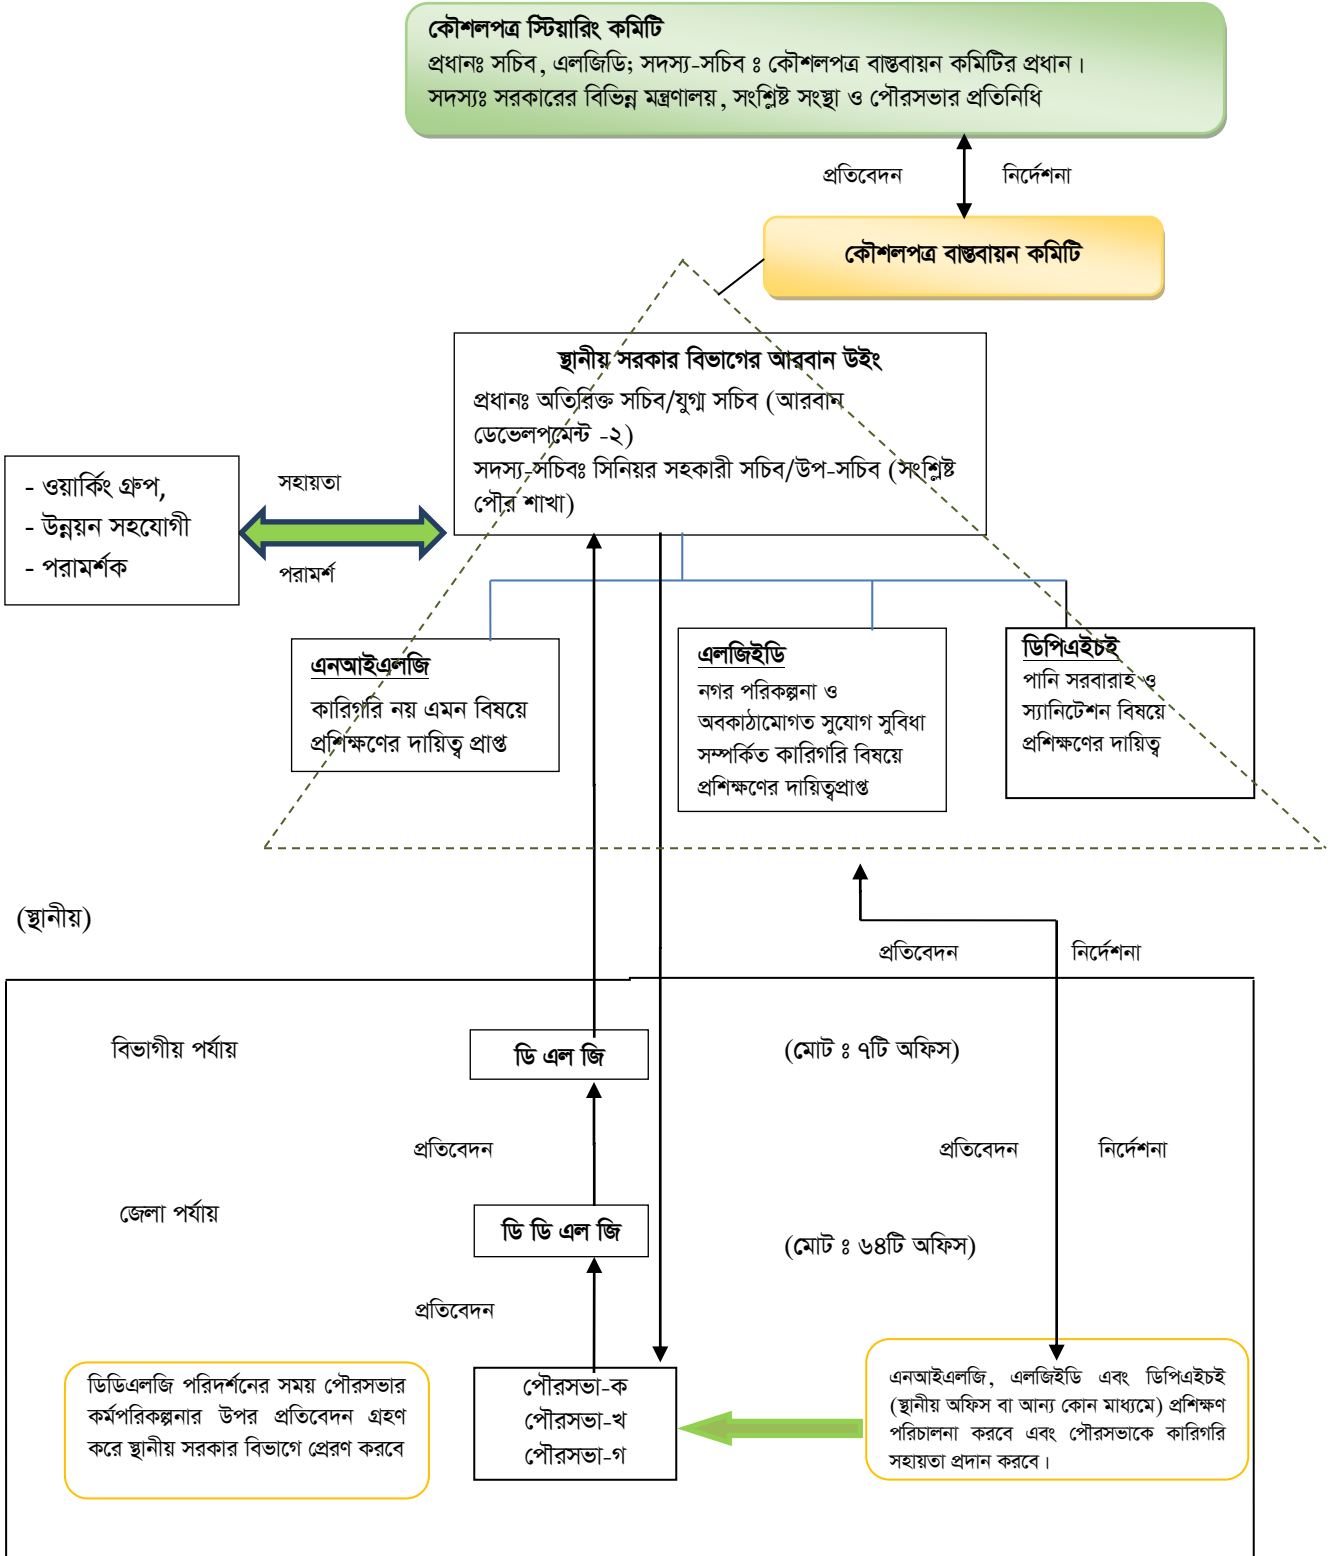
কৌশলপত্র স্টিয়ারিং কমিটি
প্রধানঃ সচিব, এলজিডি; সদস্য-সচিব ঃ কৌশলপত্র বাস্তবায়ন কমিটির প্রধান।
সদস্যঃ সরকারের বিভিন্ন মন্ত্রণালয়, সংশ্লিষ্ট সংস্থা ও পৌরসভার প্রতিনিধি

প্রতিবেদন
নির্দেশনা

কৌশলপত্র বাস্তবায়ন কমিটি

স্থানীয় সরকার বিভাগের আরবান উইং
প্রধানঃ অতিরিক্ত সচিব/যুগ্ম সচিব (আরবান ডেভেলপমেন্ট -২)
সদস্য-সচিবঃ সিনিয়র সহকারী সচিব/উপ-সচিব (সংশ্লিষ্ট পৌর শাখা)

- ওয়ার্কিং গ্রুপ,
- উন্নয়ন সহযোগী
- পরামর্শক

সহায়তা
পরামর্শ

এনআইএলজি
কারিগরি নয় এমন বিষয়ে প্রশিক্ষণের দায়িত্ব প্রাপ্ত

এলজিইডি
নগর পরিকল্পনা ও অবকাঠামোগত সুযোগ সুবিধা সম্পর্কিত কারিগরি বিষয়ে প্রশিক্ষণের দায়িত্বপ্রাপ্ত

ডিপিএইচই
পানি সরবারাহ ও স্যানিটেশন বিষয়ে প্রশিক্ষণের দায়িত্ব

(স্থানীয়)

প্রতিবেদন
নির্দেশনা

বিভাগীয় পর্যায়
ডি এল জি
(মোট ঃ ৭টি অফিস)

প্রতিবেদন
প্রতিবেদন
নির্দেশনা

জেলা পর্যায়
ডি ডি এল জি
(মোট ঃ ৬৪টি অফিস)

প্রতিবেদন

ডিডিএলজি পরিদর্শনের সময় পৌরসভার কর্মপরিকল্পনার উপর প্রতিবেদন গ্রহণ করে স্থানীয় সরকার বিভাগে প্রেরণ করবে

পৌরসভা-ক
পৌরসভা-খ
পৌরসভা-গ

এনআইএলজি, এলজিইডি এবং ডিপিএইচই (স্থানীয় অফিস বা আন্য কোন মাধ্যমে) প্রশিক্ষণ পরিচালনা করবে এবং পৌরসভাকে কারিগরি সহায়তা প্রদান করবে।